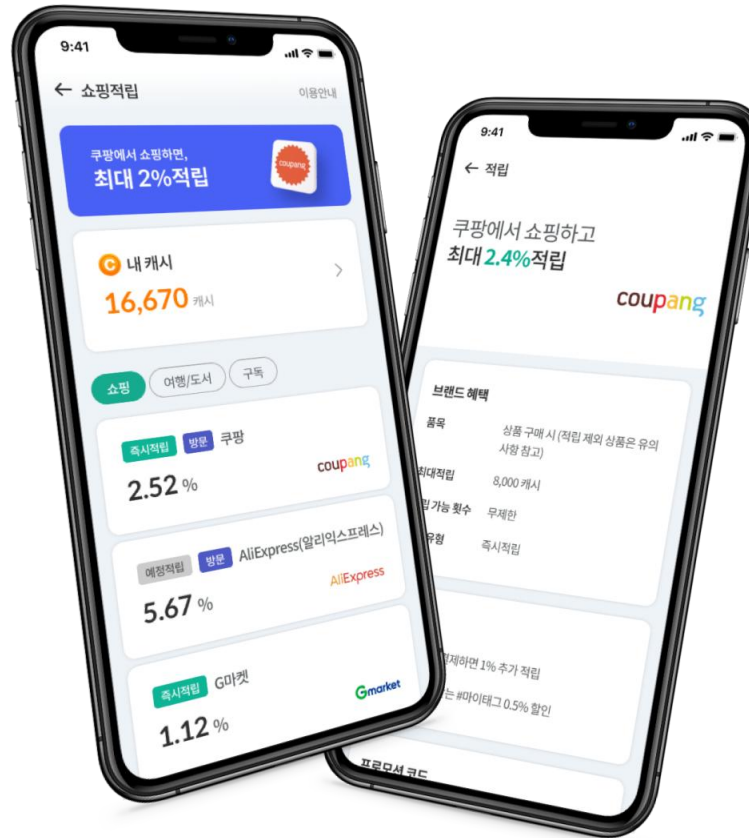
9:41

← 쇼핑적립

이용안내

쿠팡에서 쇼핑하면,
최대 2%적립

coupang

내 캐시

16,670 캐시

쇼핑 여행/도서 구독

즉시적립 방문 쿠팡

coupang

2.52 %

예정적립 방문 AliExpress(알리익스프레스)

AliExpress

5.67 %

즉시적립 G마켓

Gmarket

1.12 %

9:41

← 적립

쿠팡에서 쇼핑하고
최대 2.4%적립

coupang

브랜드 혜택

품목 상품 구매 시 (적립 제외 상품은 유의 사항 참고)

최대적립 8,000 캐시

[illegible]립 가능 횟수 무제한

유형 즉시적립

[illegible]결제하면 1% 추가 적립

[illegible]는 #마이태그 0.5% 할인

프로모션 코드